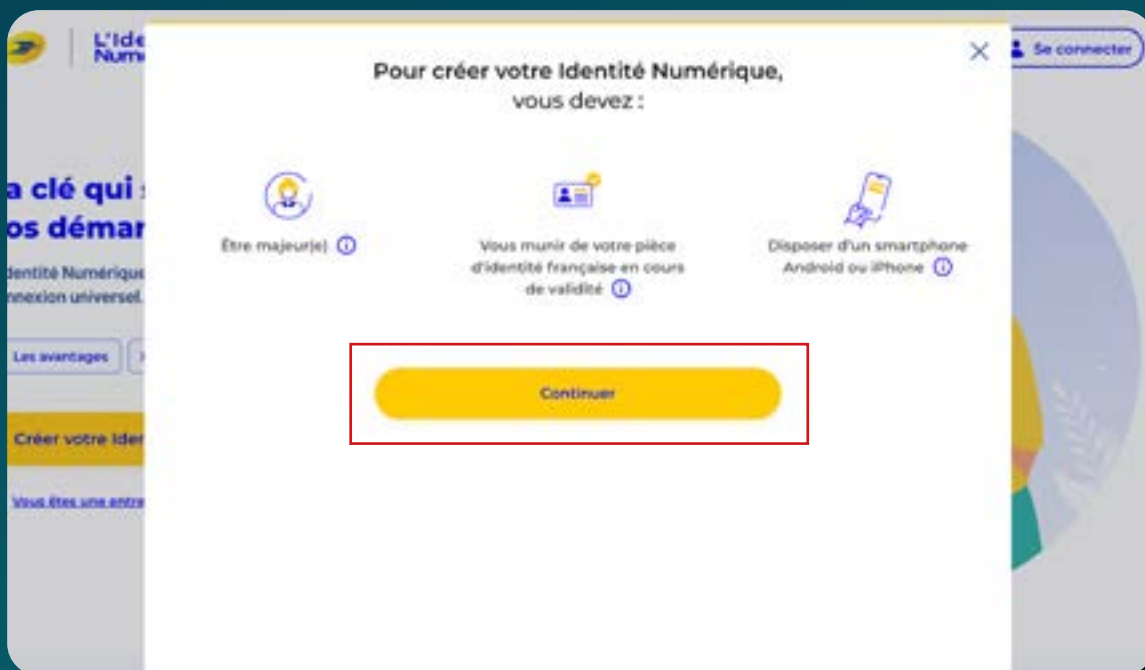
L'Ide
Num

Se connecter

a clé qui
os démar

dentité Numérique
nnexion universel.

Les avantages

Créer votre Ide

Vous êtes une entre

Pour créer votre Identité Numérique, vous devez :

Être majeur(e)

Vous munir de votre pièce d'identité française en cours de validité

Disposer d'un smartphone Android ou iPhone

Continuer